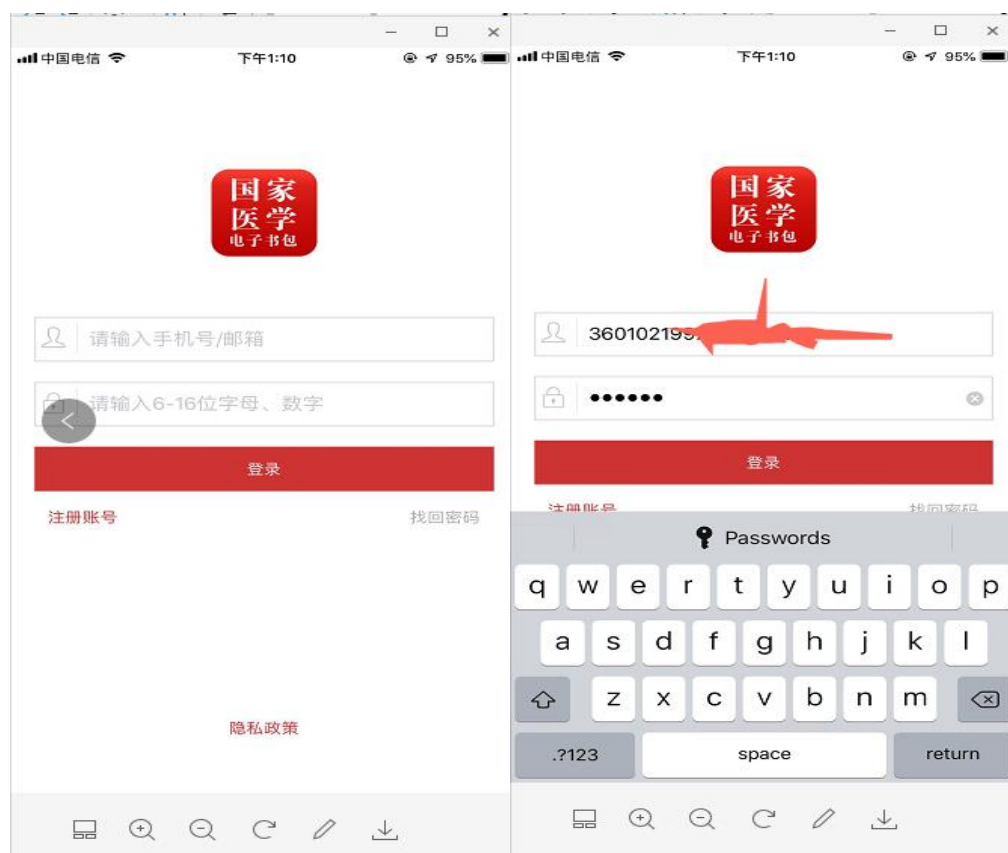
中国电信 下午1:10 95%

国家
医学
电子书包

请输入手机号/邮箱

请输入6-16位字母、数字

登录

注册账号 找回密码

隐私政策

中国电信 下午1:10 95%

国家
医学
电子书包

360102199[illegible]

••••••

登录

注册账号 找回密码

Passwords

q w e r t y u i o p
a s d f g h j k l
z x c v b n m
.?123 space return